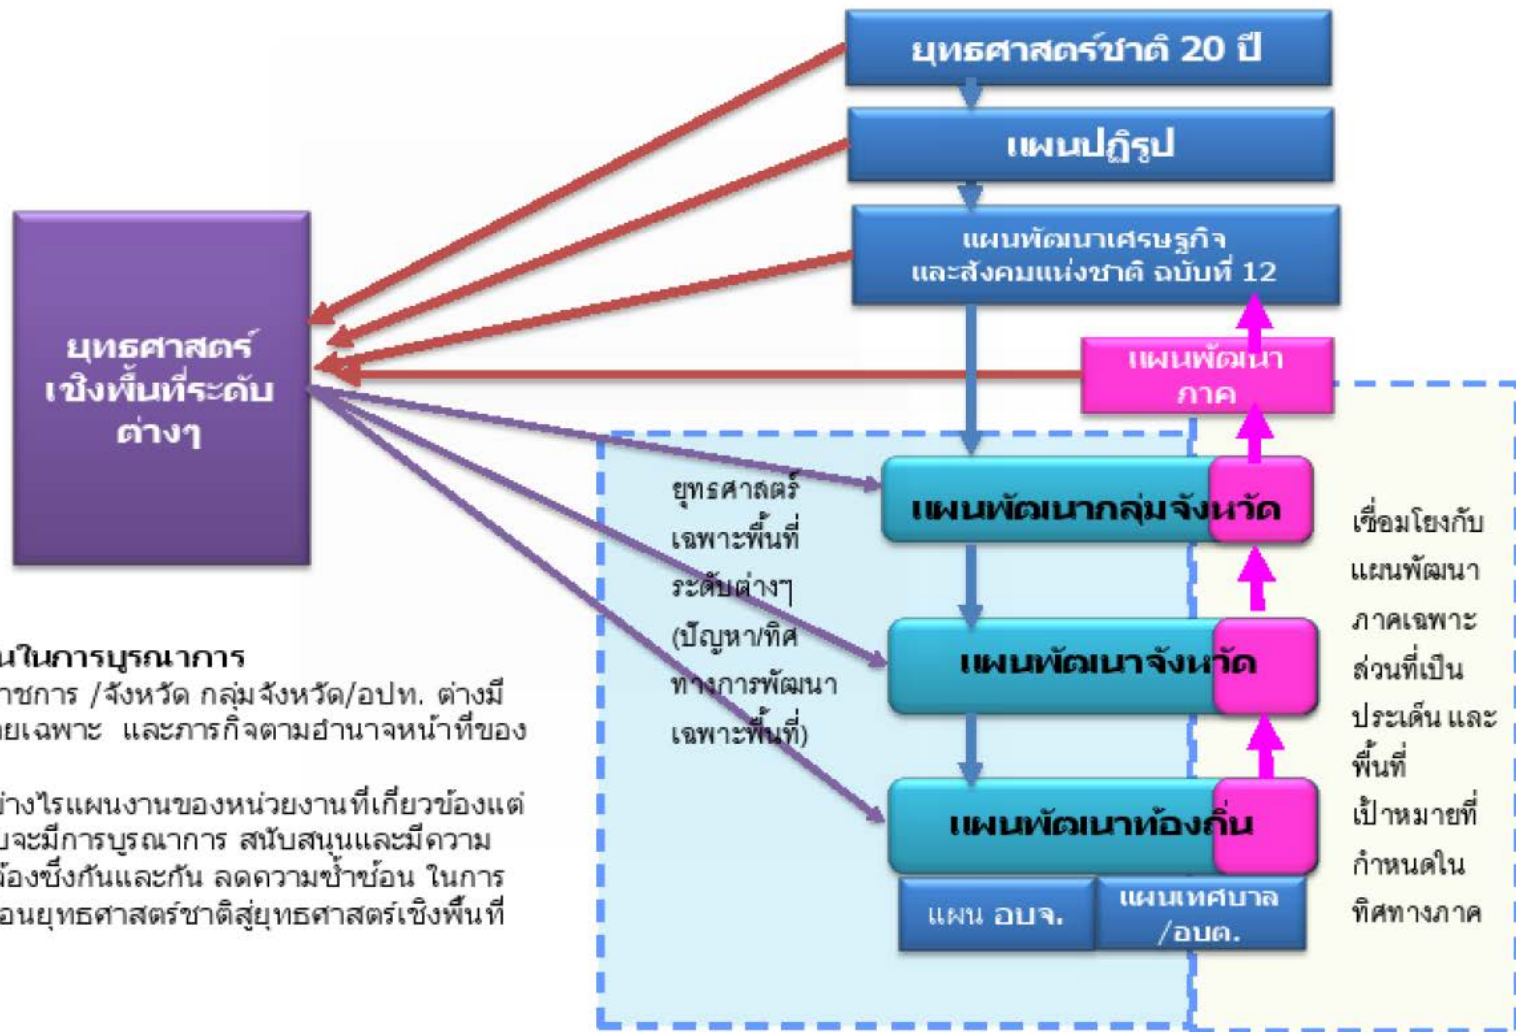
ยุทธศาสตร์ชาติ 20 ปี

แผนปฏิรูป

แผนพัฒนาเศรษฐกิจ และสังคมแห่งชาติ ฉบับที่ 12

ยุทธศาสตร์ เชิงพื้นที่ระดับ ต่างๆ

แผนพัฒนา ภาค

ยุทธศาสตร์ เฉพาะพื้นที่ ระดับต่างๆ (ปัญหา/ทิศทางการพัฒนา เฉพาะพื้นที่)

แผนพัฒนากลุ่มจังหวัด

แผนพัฒนาจังหวัด

แผนพัฒนาท้องถิ่น

แผน อบจ.

แผนเทศบาล /อบต.

เชื่อมโยงกับ แผนพัฒนา ภาคเฉพาะ ส่วนที่เป็น ประเด็น และ พื้นที่ เป้าหมายที่ กำหนดใน ทิศทางภาค

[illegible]นในการบูรณาการ
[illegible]าชการ /จังหวัด กลุ่มจังหวัด/อปท. ต่างมี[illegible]ยเฉพาะ และภารกิจตามอำนาจหน้าที่ของ

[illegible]ย่างไรแผนงานของหน่วยงานที่เกี่ยวข้องแต่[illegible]บจะมีการบูรณาการ สนับสนุนและมีความ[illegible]ข้องซึ่งกันและกัน ลดความซ้ำซ้อน ในการ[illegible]อนยุทธศาสตร์ชาติสู่ยุทธศาสตร์เชิงพื้นที่